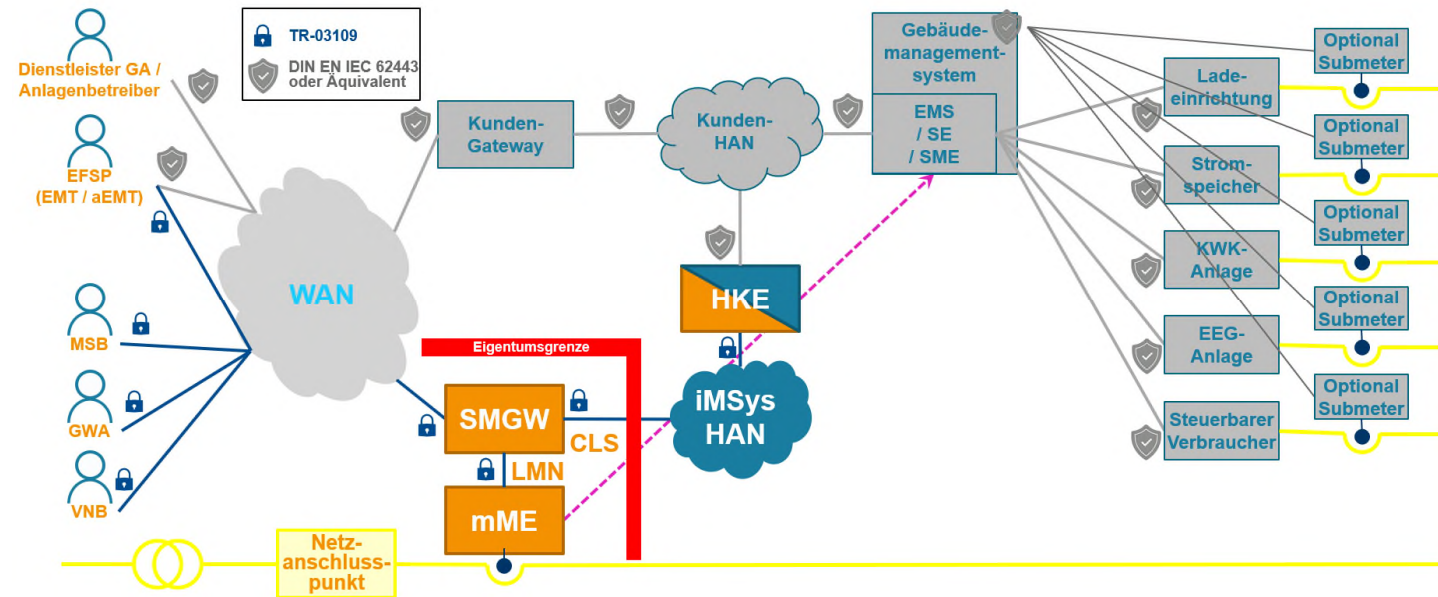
TR-03109
DIN EN IEC 62443 oder Äquivalent

Dienstleister GA / Anlagenbetreiber

EFSP (EMT / aEMT)

MSB

GWA

VNB

WAN

Kunden-Gateway

Kunden-HAN

Gebäude-management-system

EMS / SE / SME

HKE

Eigentumsgrenze

SMGW

CLS

iMSys HAN

LMN

mME

Netz-anschluss-punkt

Lade-einrichtung

Strom-speicher

KWK-Anlage

EEG-Anlage

Steuerbarer Verbraucher

Optional Submeter

Optional Submeter

Optional Submeter

Optional Submeter

Optional Submeter